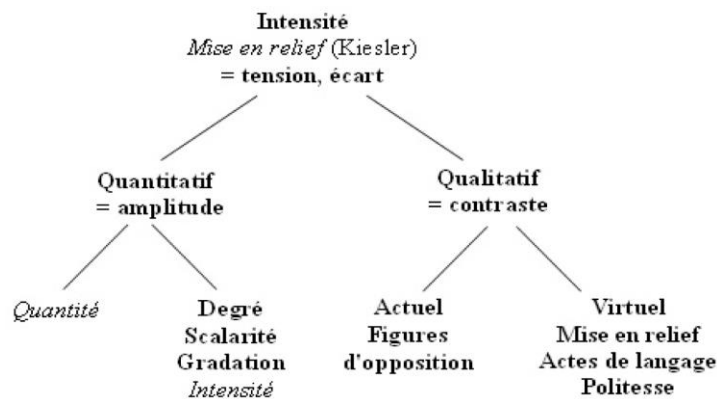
Intensité
Mise en relief (Kiesler)
= tension, écart

Quantitatif
= amplitude

Qualitatif
= contraste

Quantité

Degré
Scalarité
Gradation
Intensité

Actuel
Figures
d'opposition

Virtuel
Mise en relief
Actes de langage
Politesse